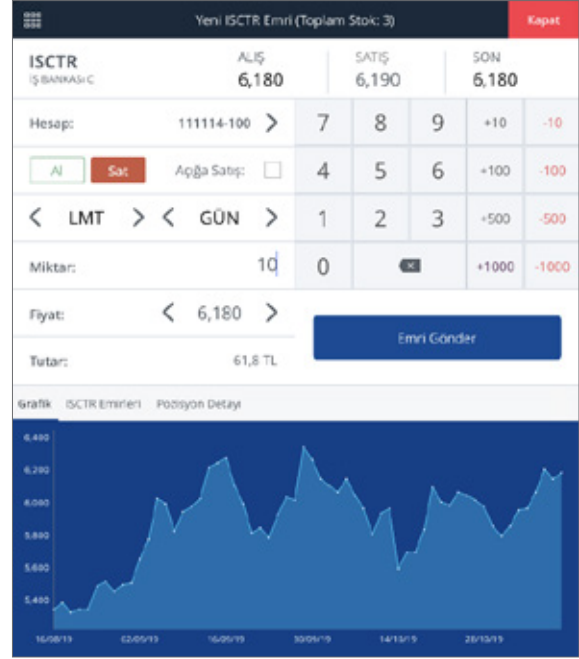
Yeni ISCTR Emri (Toplam Stok: 3)
Kapat

ISCTR
İŞ BANKASI C

ALIŞ
6,180

SATIŞ
6,190

SON
6,180

Hesap: 111114-100 >

7 8 9 +10 -10

Al Sat Açığa Satış:

4 5 6 +100 -100

< LMT > < GÜN >

1 2 3 +500 -500

Miktar: 10

0 +1000 -1000

Fiyat: < 6,180 >

Emri Gönder

Tutar: 61,8 TL

Grafik ISCTR Emirleri Pozisyon Detayı

6,400
6,200
6,000
5,800
5,600
5,400

16/08/19 02/09/19 16/09/19 30/09/19 14/10/19 28/10/19